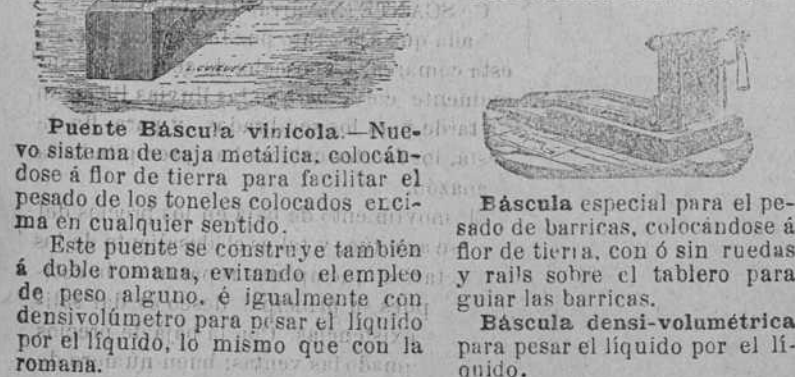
Puente Báscula vinícola.—Nuevo sistema de caja metálica, colocándose á flor de tierra para facilitar el pesado de los toneles colocados encima en cualquier sentido.

Este puente se construye también á doble romana, evitando el empleo de peso alguno, é igualmente con densivolúmetro para pesar el líquido por el líquido, lo mismo que con la romana.

Báscula especial para el pesado de barricas, colocándose á flor de tierra, con ó sin ruedas y rails sobre el tablero para guiar las barricas.

Báscula densi-volumétrica para pesar el líquido por el líquido.